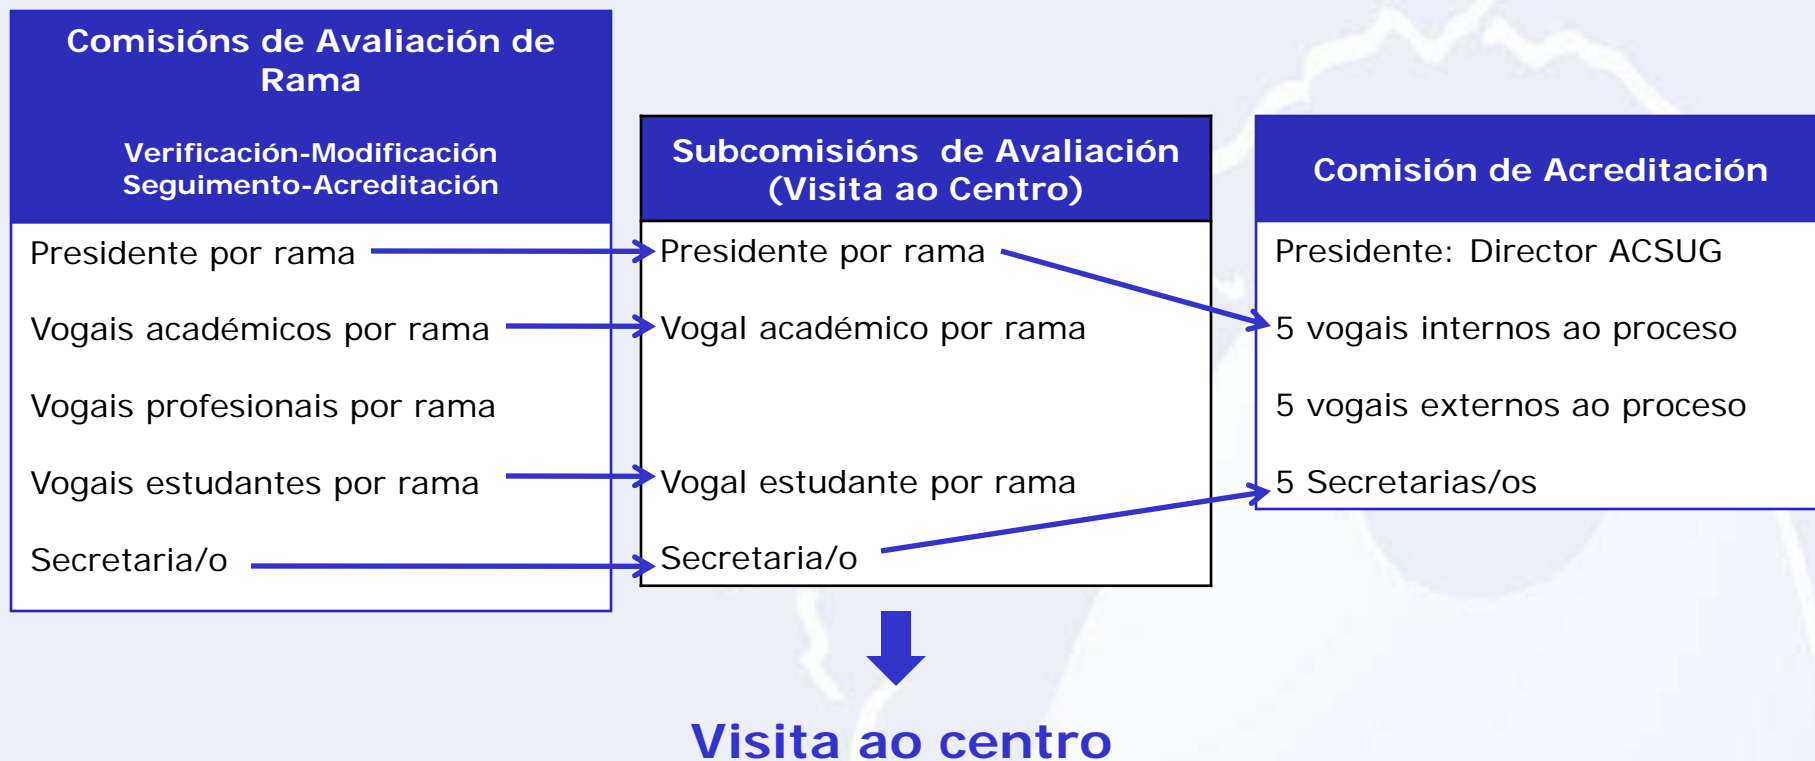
Comisións de Avaliación de Rama

Verificación-Modificación
Seguimento-Acreditación

Presidente por rama

Vogais académicos por rama

Vogais profesionais por rama

Vogais estudantes por rama

Secretaria/o

Subcomisións de Avaliación (Visita ao Centro)

Presidente por rama

Vogal académico por rama

Vogal estudante por rama

Secretaria/o

Comisión de Acreditación

Presidente: Director ACSUG

5 vogais internos ao proceso

5 vogais externos ao proceso

5 Secretarias/os

Visita ao centro